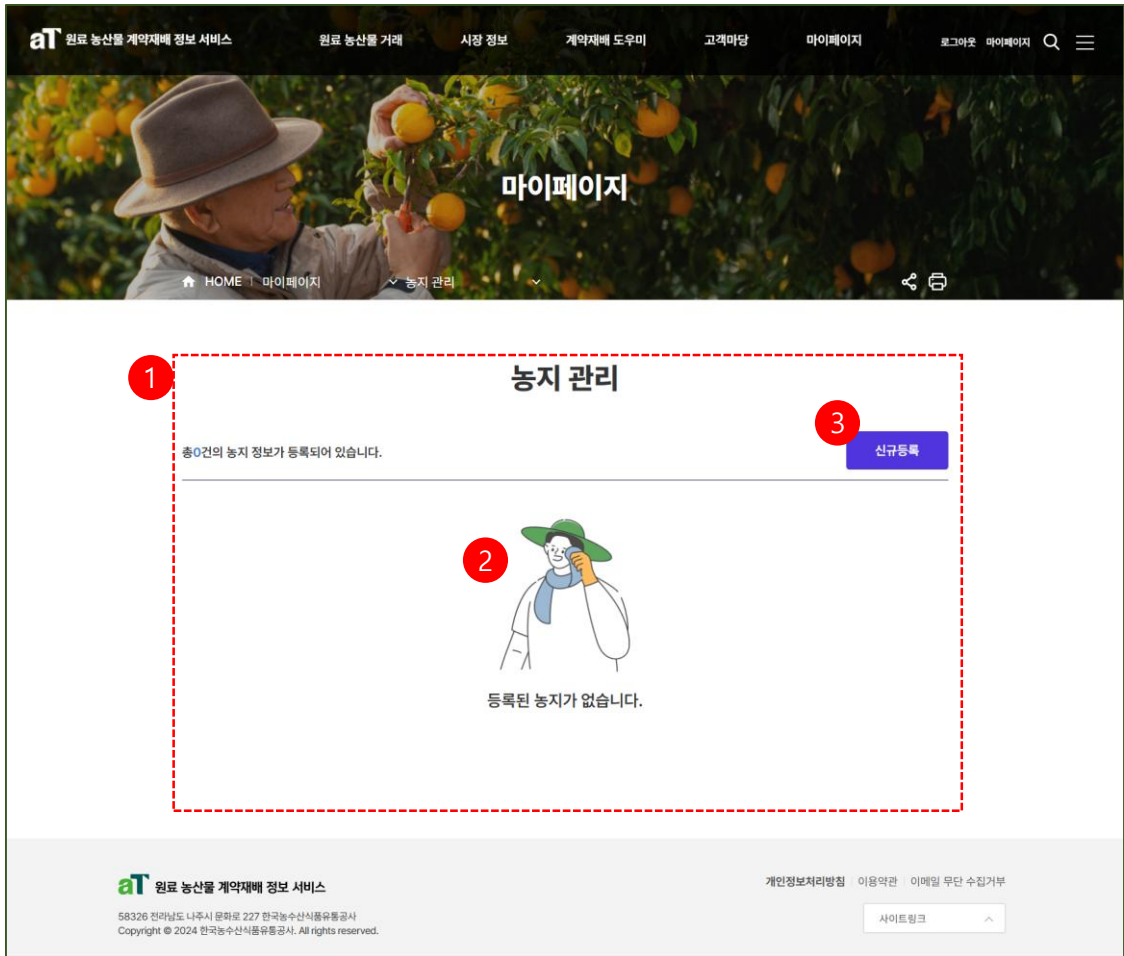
aT 원료 농산물 계약재배 정보 서비스

원료 농산물 거래 시장 정보 계약재배 도우미 고객마당 마이페이지

로그아웃 마이페이지

마이페이지

HOME | 마이페이지 농지 관리

1

농지 관리

3

총0건의 농지 정보가 등록되어 있습니다.

신규등록

2

등록된 농지가 없습니다.

aT 원료 농산물 계약재배 정보 서비스

58326 전라남도 나주시 문화로 227 한국농수산식품유통공사
Copyright © 2024 한국농수산식품유통공사. All rights reserved.

개인정보처리방침 | 이용약관 | 이메일 무단 수집거부

사이트링크